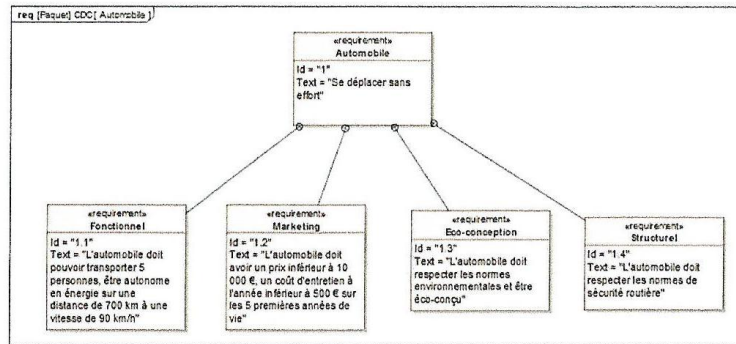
req [Paquet] CDC [ Automobile ]

«requirement»
Automobile
Id = "1"
Text = "Se déplacer sans effort"

«requirement»
Fonctionnel
Id = "1.1"
Text = "L'automobile doit pouvoir transporter 5 personnes, être autonome en énergie sur une distance de 700 km à une vitesse de 90 km/h"

«requirement»
Marketing
Id = "1.2"
Text = "L'automobile doit avoir un prix inférieur à 10 000 €, un coût d'entretien à l'année inférieur à 500 € sur les 5 premières années de vie"

«requirement»
Eco-conception
Id = "1.3"
Text = "L'automobile doit respecter les normes environnementales et être éco-conçu"

«requirement»
Structurel
Id = "1.4"
Text = "L'automobile doit respecter les normes de sécurité routière"